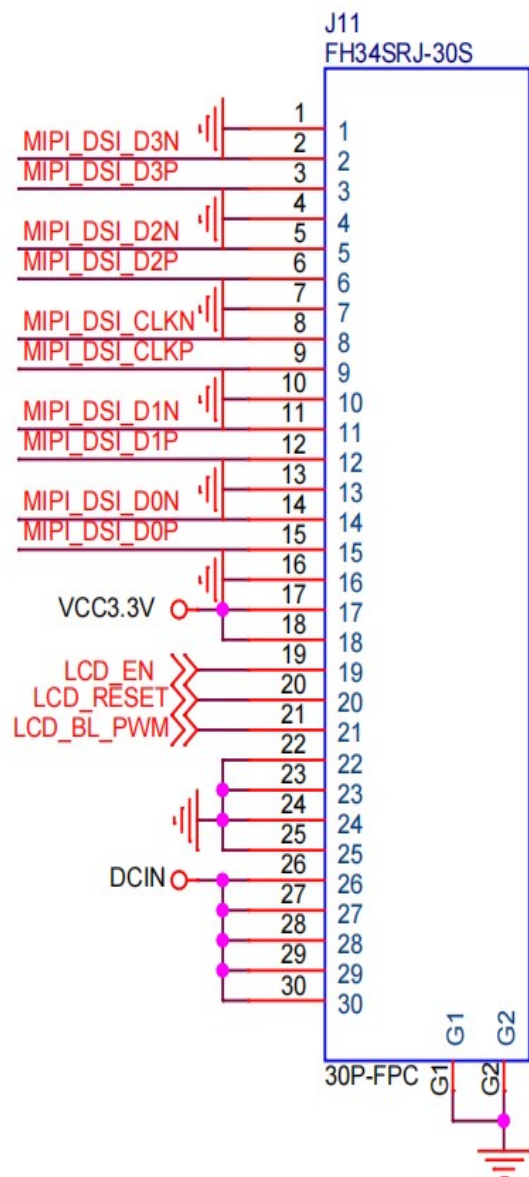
J11
FH34SRJ-30S

MIPI_DSI_D3N
MIPI_DSI_D3P
MIPI_DSI_D2N
MIPI_DSI_D2P
MIPI_DSI_CLKN
MIPI_DSI_CLKP
MIPI_DSI_D1N
MIPI_DSI_D1P
MIPI_DSI_D0N
MIPI_DSI_D0P
VCC3.3V
LCD_EN
LCD_RESET
LCD_BL_PWM
DCIN

| | |
|---|---|
| 1 | 1 |
| 2 | 2 |
| 3 | 3 |
| 4 | 4 |
| 5 | 5 |
| 6 | 6 |
| 7 | 7 |
| 8 | 8 |
| 9 | 9 |
| 10 | 10 |
| 11 | 11 |
| 12 | 12 |
| 13 | 13 |
| 14 | 14 |
| 15 | 15 |
| 16 | 16 |
| 17 | 17 |
| 18 | 18 |
| 19 | 19 |
| 20 | 20 |
| 21 | 21 |
| 22 | 22 |
| 23 | 23 |
| 24 | 24 |
| 25 | 25 |
| 26 | 26 |
| 27 | 27 |
| 28 | 28 |
| 29 | 29 |
| 30 | 30 |

G1 G2
30P-FPC
G1 G2